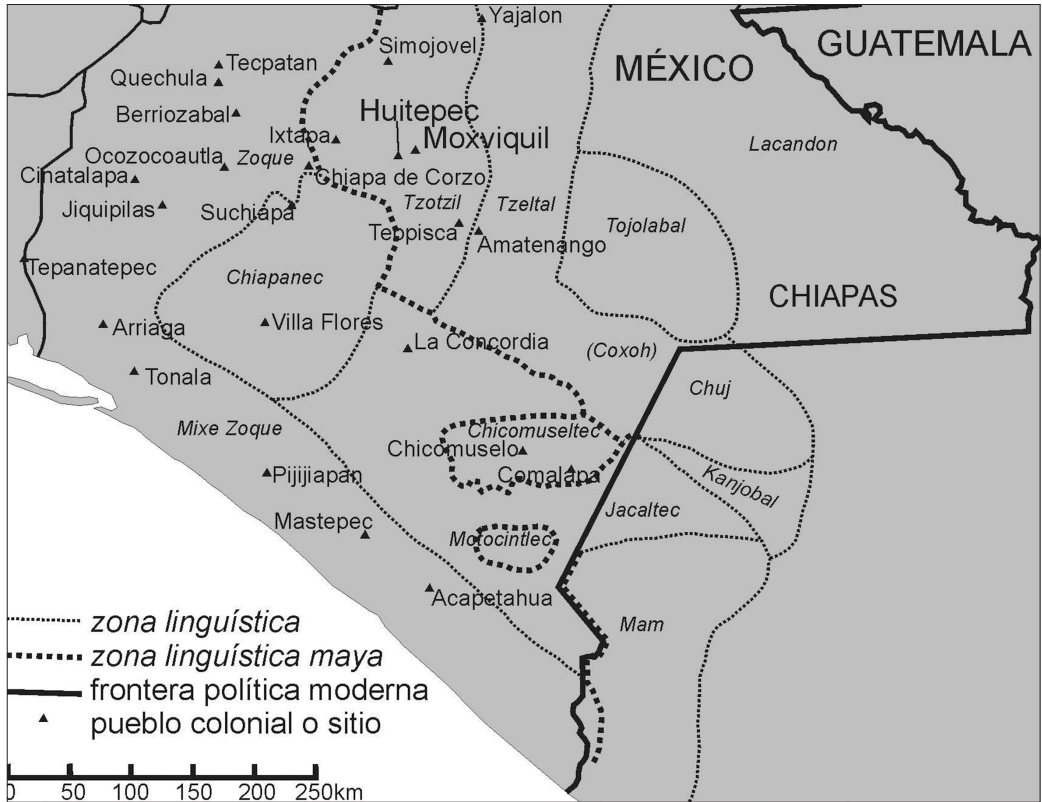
Yajalon
GUATEMALA
Simojovel
Tecpatan
Quechula
MÉXICO
Berriozabal
Huitepec
Ixtapa
Moxviquil
Lacandon
Ocozocoautla
Zoque
Cinatalapa
Chiapa de Corzo
Jiquipilas
Suchiapa
Tzotzil
Tzeltal
Tojolabal
Teopisca
Amatenango
Tepanatepec
Chiapanec
CHIAPAS
Arriaga
Villa Flores
La Concordia
(Coxoh)
Tonala
Chuj
Mixe Zoque
Chicomuseltec
Chicomuselo
Comalapa
Kanjobal
Pijijiapan
Jacaltec
Mastepec
Motocintlec
Acapetahua
Mam

zona linguística
zona linguística maya
frontera política moderna
pueblo colonial o sitio

0 50 100 150 200 250km